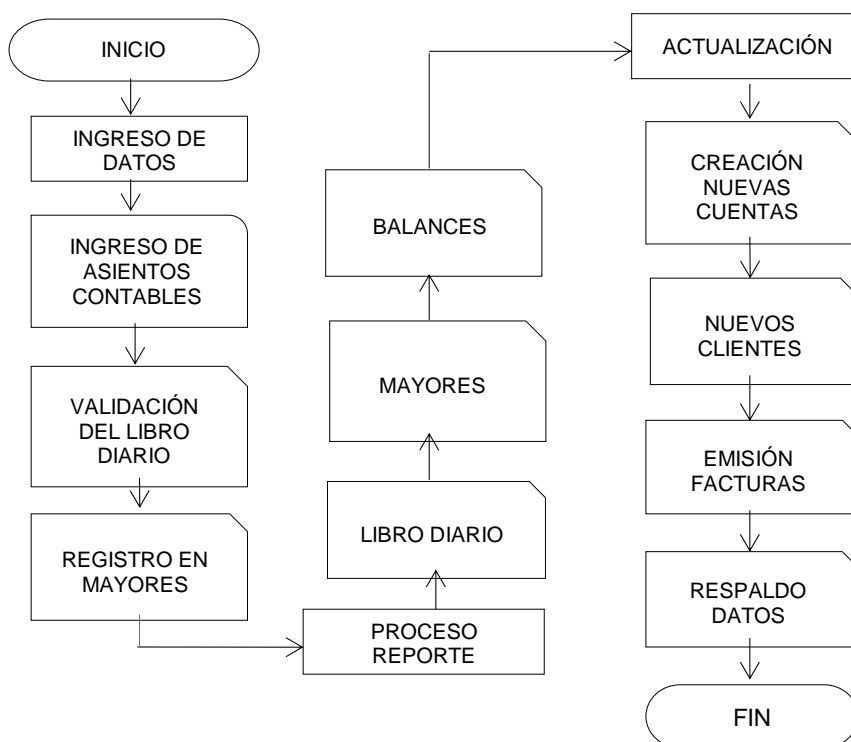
INICIO

INGRESO DE DATOS

INGRESO DE ASIENTOS CONTABLES

VALIDACIÓN DEL LIBRO DIARIO

REGISTRO EN MAYORES

PROCESO REPORTE

LIBRO DIARIO

MAYORES

BALANCES

ACTUALIZACIÓN

CREACIÓN NUEVAS CUENTAS

NUEVOS CLIENTES

EMISIÓN FACTURAS

RESPALDO DATOS

FIN